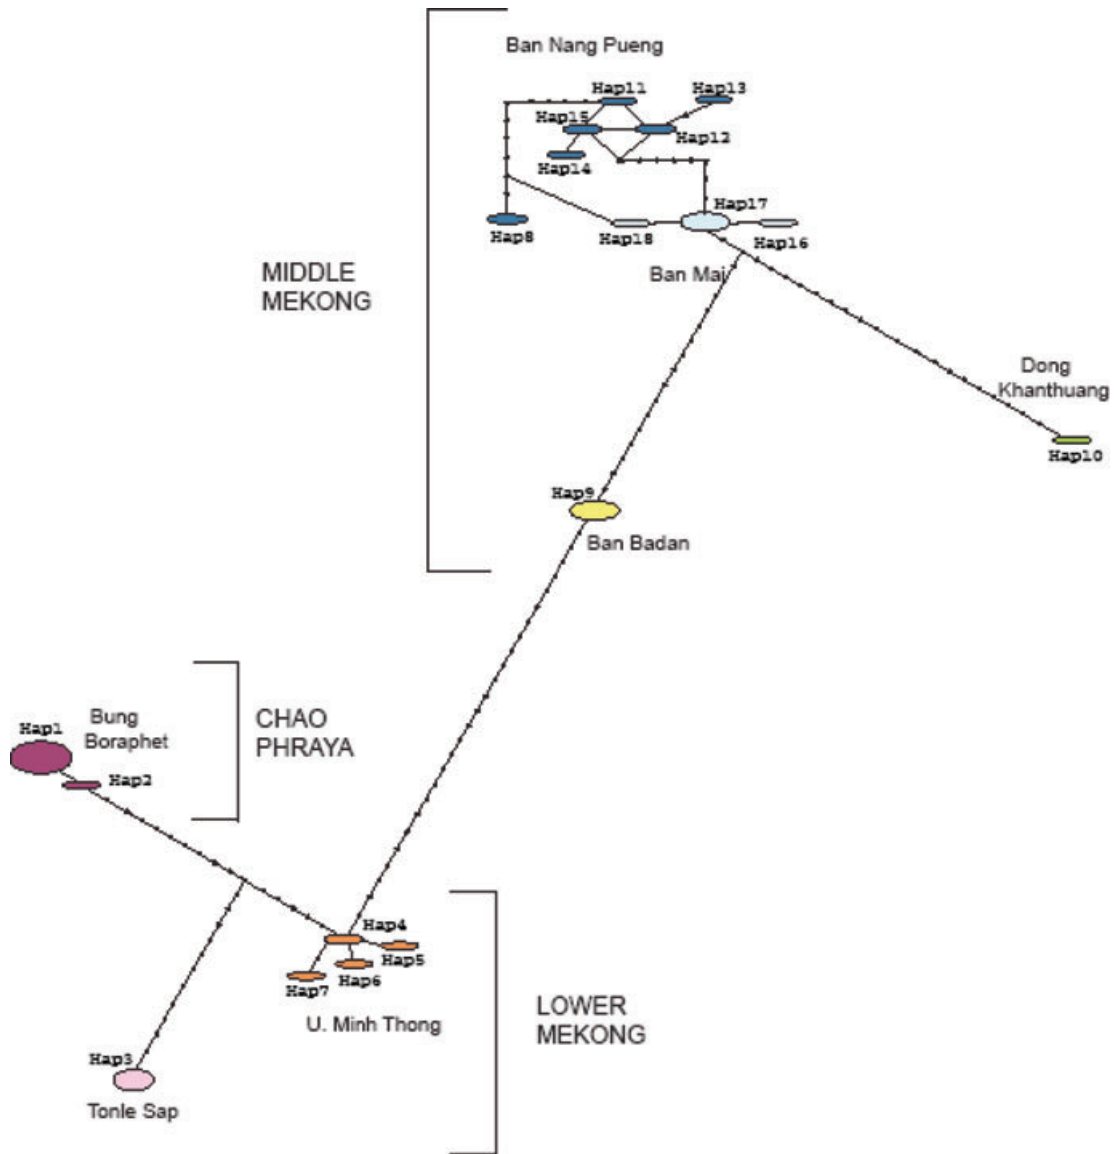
Ban Nang Pueng

Hap11
Hap13
Hap15
Hap12
Hap14
Hap17
Hap8
Hap18
Hap16

MIDDLE MEKONG

Ban Mai

Dong Khanthuang

Hap10

Hap9
Ban Badan

Hap1
Bung Boraphet
Hap2

CHAO PHRAYA

Hap4
Hap5
Hap6
Hap7

U. Minh Thong

LOWER MEKONG

Hap3
Tonle Sap